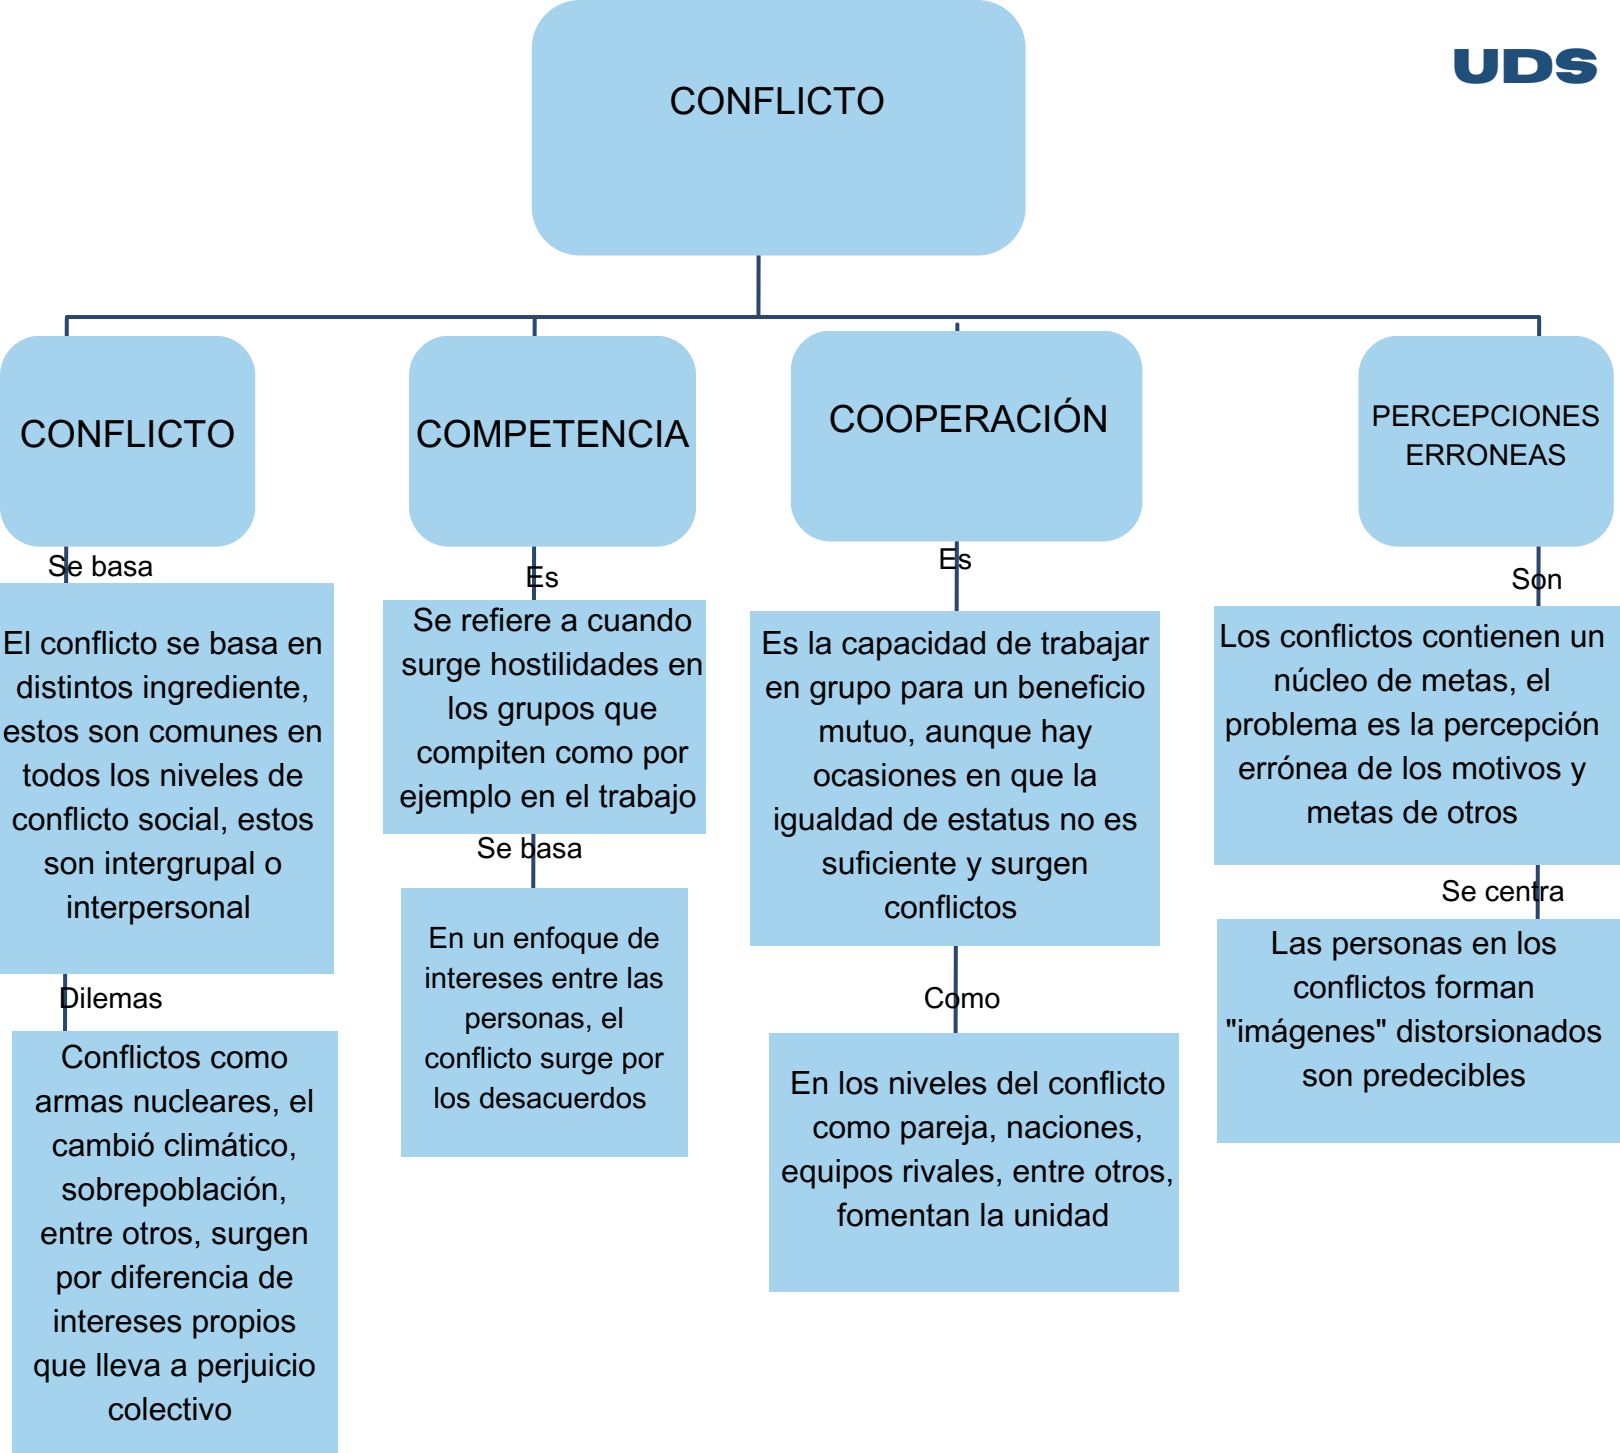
CONFLICTO

UDS

CONFLICTO

Se basa

El conflicto se basa en distintos ingrediente, estos son comunes en todos los niveles de conflicto social, estos son intergrupal o interpersonal

Dilemas

Conflictos como armas nucleares, el cambió climático, sobrepoblación, entre otros, surgen por diferencia de intereses propios que lleva a perjuicio colectivo

COMPETENCIA

Es

Se refiere a cuando surge hostilidades en los grupos que compiten como por ejemplo en el trabajo

Se basa

En un enfoque de intereses entre las personas, el conflicto surge por los desacuerdos

COOPERACIÓN

Es

Es la capacidad de trabajar en grupo para un beneficio mutuo, aunque hay ocasiones en que la igualdad de estatus no es suficiente y surgen conflictos

Como

En los niveles del conflicto como pareja, naciones, equipos rivales, entre otros, fomentan la unidad

PERCEPCIONES ERRONEAS

Son

Los conflictos contienen un núcleo de metas, el problema es la percepción errónea de los motivos y metas de otros

Se centra

Las personas en los conflictos forman "imágenes" distorsionados son predecibles